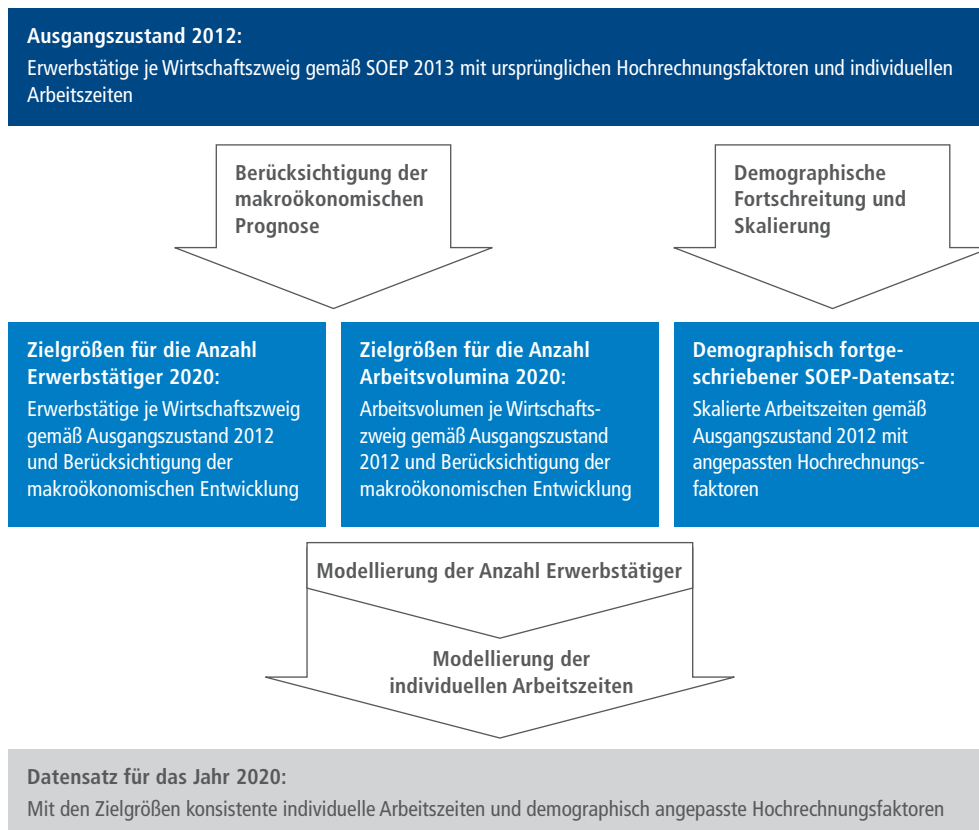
**Ausgangszustand 2012:**
Erwerbstätige je Wirtschaftszweig gemäß SOEP 2013 mit ursprünglichen Hochrechnungsfaktoren und individuellen Arbeitszeiten

**Berücksichtigung der makroökonomischen Prognose**

**Demographische Fortschreitung und Skalierung**

**Zielgrößen für die Anzahl Erwerbstätiger 2020:**
Erwerbstätige je Wirtschaftszweig gemäß Ausgangszustand 2012 und Berücksichtigung der makroökonomischen Entwicklung

**Zielgrößen für die Anzahl Arbeitsvolumina 2020:**
Arbeitsvolumen je Wirtschaftszweig gemäß Ausgangszustand 2012 und Berücksichtigung der makroökonomischen Entwicklung

**Demographisch fortgeschriebener SOEP-Datensatz:**
Skalierte Arbeitszeiten gemäß Ausgangszustand 2012 mit angepassten Hochrechnungsfaktoren

**Modellierung der Anzahl Erwerbstätiger**

**Modellierung der individuellen Arbeitszeiten**

**Datensatz für das Jahr 2020:**
Mit den Zielgrößen konsistente individuelle Arbeitszeiten und demographisch angepasste Hochrechnungsfaktoren